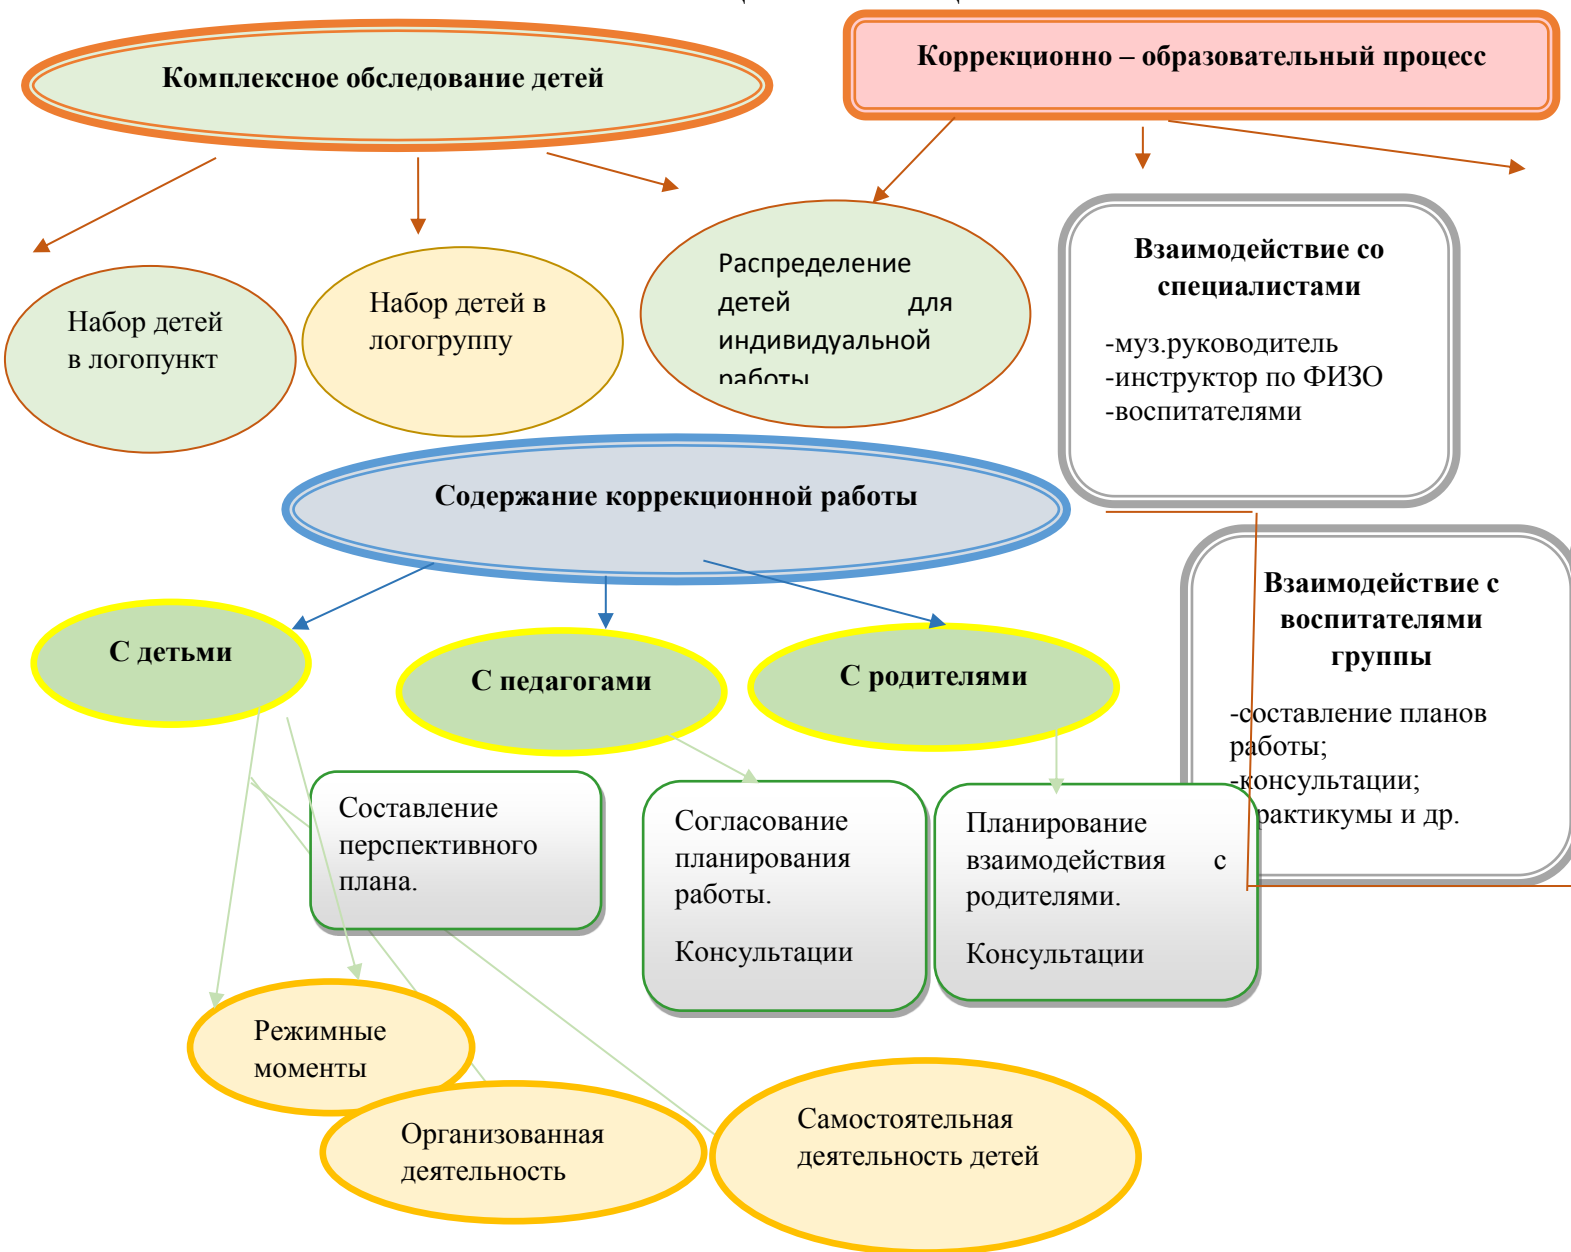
Комплексное обследование детей

Коррекционно – образовательный процесс

Набор детей в логопункт

Набор детей в логогруппу

Распределение детей для индивидуальной работы

Взаимодействие со специалистами

-муз.руководитель
-инструктор по ФИЗО
-воспитателями

Содержание коррекционной работы

Взаимодействие с воспитателями группы

-составление планов работы;
-консультации;
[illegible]рактикумы и др.

С детьми

С педагогами

С родителями

Составление перспективного плана.

Согласование планирования работы.

Консультации

Планирование взаимодействия с родителями.

Консультации

Режимные моменты

Организованная деятельность

Самостоятельная деятельность детей